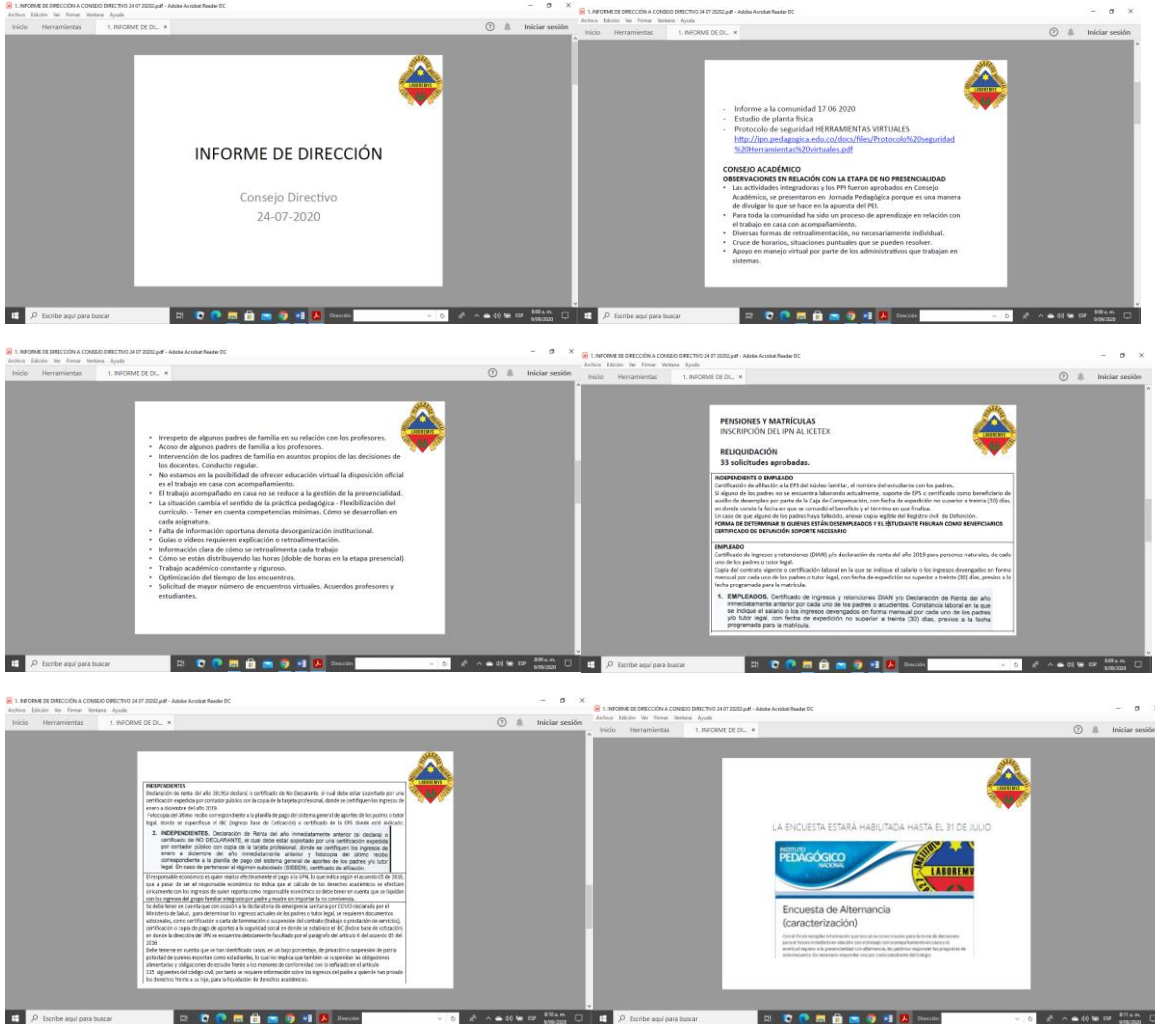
1. INFORME DE DIRECCIÓN A CONSEJO DIRECTIVO 24 07 2020.pdf - Adobe Acrobat Reader DC
Archivo Edición Ver Firmar Ventana Ayuda
Inicio Herramientas 1. INFORME DE DI... ×
Iniciar sesión

INFORME DE DIRECCIÓN

Consejo Directivo
24-07-2020

LAUREMUS

Escribe aquí para buscar

1. INFORME DE DIRECCIÓN A CONSEJO DIRECTIVO 24 07 2020.pdf - Adobe Acrobat Reader DC
Archivo Edición Ver Firmar Ventana Ayuda
Inicio Herramientas 1. INFORME DE DI... ×
Iniciar sesión

- Informe a la comunidad 17 06 2020
- Estudio de planta física
- Protocolo de seguridad HERRAMIENTAS VIRTUALES http://ipn.pedagogica.edu.co/docs/files/Protocolo%20seguridad%20Herramientas%20virtuales.pdf

CONSEJO ACADÉMICO
OBSERVACIONES EN RELACIÓN CON LA ETAPA DE NO PRESENCIALIDAD
- Las actividades integradoras y los PPI fueron aprobados en Consejo Académico, se presentaron en Jornada Pedagógica porque es una manera de divulgar lo que se hace en la apuesta del PEI.
- Para toda la comunidad ha sido un proceso de aprendizaje en relación con el trabajo en casa con acompañamiento.
- Diversas formas de retroalimentación, no necesariamente individual.
- Cruce de horarios, situaciones puntuales que se pueden resolver.
- Apoyo en manejo virtual por parte de los administrativos que trabajan en sistemas.

Escribe aquí para buscar

1. INFORME DE DIRECCIÓN A CONSEJO DIRECTIVO 24 07 2020.pdf - Adobe Acrobat Reader DC
Archivo Edición Ver Firmar Ventana Ayuda
Inicio Herramientas 1. INFORME DE DI... ×
Iniciar sesión

- Irrespeto de algunos padres de familia en su relación con los profesores.
- Acoso de algunos padres de familia a los profesores.
- Intervención de los padres de familia en asuntos propios de las decisiones de los docentes. Conducto regular.
- No estamos en la posibilidad de ofrecer educación virtual la disposición oficial es el trabajo en casa con acompañamiento.
- El trabajo acompañado en casa no se reduce a la gestión de la presencialidad.
- La situación cambia el sentido de la práctica pedagógica - Flexibilización del currículo. - Tener en cuenta competencias mínimas. Cómo se desarrollan en cada asignatura.
- Falta de información oportuna denota desorganización institucional.
- Guías o videos requieren explicación o retroalimentación.
- Información clara de cómo se retroalimenta cada trabajo
- Cómo se están distribuyendo las horas (doble de horas en la etapa presencial)
- Trabajo académico constante y riguroso.
- Optimización del tiempo de los encuentros.
- Solicitud de mayor número de encuentros virtuales. Acuerdos profesores y estudiantes.

Escribe aquí para buscar

1. INFORME DE DIRECCIÓN A CONSEJO DIRECTIVO 24 07 2020.pdf - Adobe Acrobat Reader DC
Archivo Edición Ver Firmar Ventana Ayuda
Inicio Herramientas 1. INFORME DE DI... ×
Iniciar sesión

PENSIONES Y MATRÍCULAS
INSCRIPCIÓN DEL IPN AL ICETEX

RELIQUIDACIÓN
33 solicitudes aprobadas.

INDEPENDIENTE O EMPLEADO
Certificación de afiliación a la EPS del núcleo familiar, el nombre del estudiante con los padres.
Si alguno de los padres no se encuentra laborando actualmente, soporte de EPS o certificado como beneficiario de auxilio de desempleo por parte de la Caja de Compensación, con fecha de expedición no superior a treinta (30) días, en donde conste la fecha en que se concedió el beneficio y el término en que finaliza.
En caso de que alguno de los padres haya fallecido, anexar copia legible del Registro civil de Defunción.
FORMA DE DETERMINAR SI QUIENES ESTÁN DESEMPLEADOS Y EL ESTUDIANTE FIGURAN COMO BENEFICIARIOS CERTIFICADO DE DEFUNCIÓN SOPORTE NECESARIO

EMPLEADO
Certificado de ingresos y retenciones (DIAN) y/o declaración de renta del año 2019 para personas naturales, de cada uno de los padres o tutor legal.
Copia del contrato vigente o certificación laboral en la que se indique el salario o los ingresos devengados en forma mensual por cada uno de los padres o tutor legal, con fecha de expedición no superior a treinta (30) días, previos a la fecha programada para la matrícula.

1. EMPLEADOS. Certificado de ingresos y retenciones DIAN y/o Declaración de Renta del año inmediatamente anterior por cada uno de los padres o acudientes. Constancia laboral en la que se indique el salario o los ingresos devengados en forma mensual por cada uno de los padres y/o tutor legal, con fecha de expedición no superior a treinta (30) días, previos a la fecha programada para la matrícula.

Escribe aquí para buscar

1. INFORME DE DIRECCIÓN A CONSEJO DIRECTIVO 24 07 2020.pdf - Adobe Acrobat Reader DC
Archivo Edición Ver Firmar Ventana Ayuda
Inicio Herramientas 1. INFORME DE DI... ×
Iniciar sesión

INDEPENDIENTES
Declaración de renta del año 2019(si declara) o certificado de No Declarante, el cual debe estar soportado por una certificación expedida por contador público con la copia de la tarjeta profesional, donde se certifiquen los ingresos de enero a diciembre del año 2019.
Fotocopia del último recibo correspondiente a la planilla de pago del sistema general de aportes de los padres o tutor legal, donde se especifique el IBC (Ingreso Base de Cotización) o certificado de la EPS donde esté indicado.

2. INDEPENDIENTES. Declaración de Renta del año inmediatamente anterior (si declara) o certificado de NO DECLARANTE, el cual debe estar soportado por una certificación expedida por contador público con copia de la tarjeta profesional, donde se certifiquen los ingresos de enero a diciembre del año inmediatamente anterior y fotocopia del último recibo correspondiente a la planilla de pago del sistema general de aportes de los padres y/o tutor legal. En caso de pertenecer al régimen subsidiado (SISBEN), certificado de afiliación.

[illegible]

Escribe aquí para buscar

1. INFORME DE DIRECCIÓN A CONSEJO DIRECTIVO 24 07 2020.pdf - Adobe Acrobat Reader DC
Archivo Edición Ver Firmar Ventana Ayuda
Inicio Herramientas 1. INFORME DE DI... ×
Iniciar sesión

LA ENCUESTA ESTARÁ HABILITADA HASTA EL 31 DE JULIO

INSTITUTO PEDAGÓGICO NACIONAL
LAUREMUS

Encuesta de Alternancia (caracterización)

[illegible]

Escribe aquí para buscar